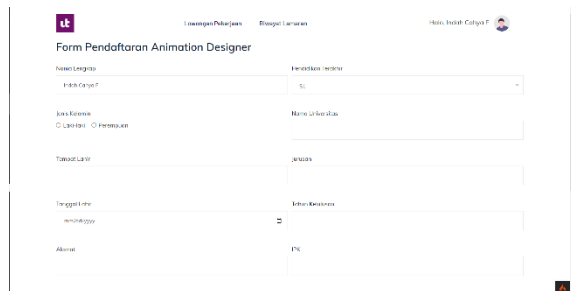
Lowongan Pekerjaan Riwayat Lamaran

Halo, Indah Cahya F

Form Pendaftaran Animation Designer

Nama Lengkap

Indah Cahya F

Pendidikan Terakhir

S1

Jenis Kelamin

Laki-laki Perempuan

Nama Universitas

Tempat Lahir

Jurusan

Tanggal Lahir

mm/dd/yyyy

Tahun Kelulusan

Alamat

IPK